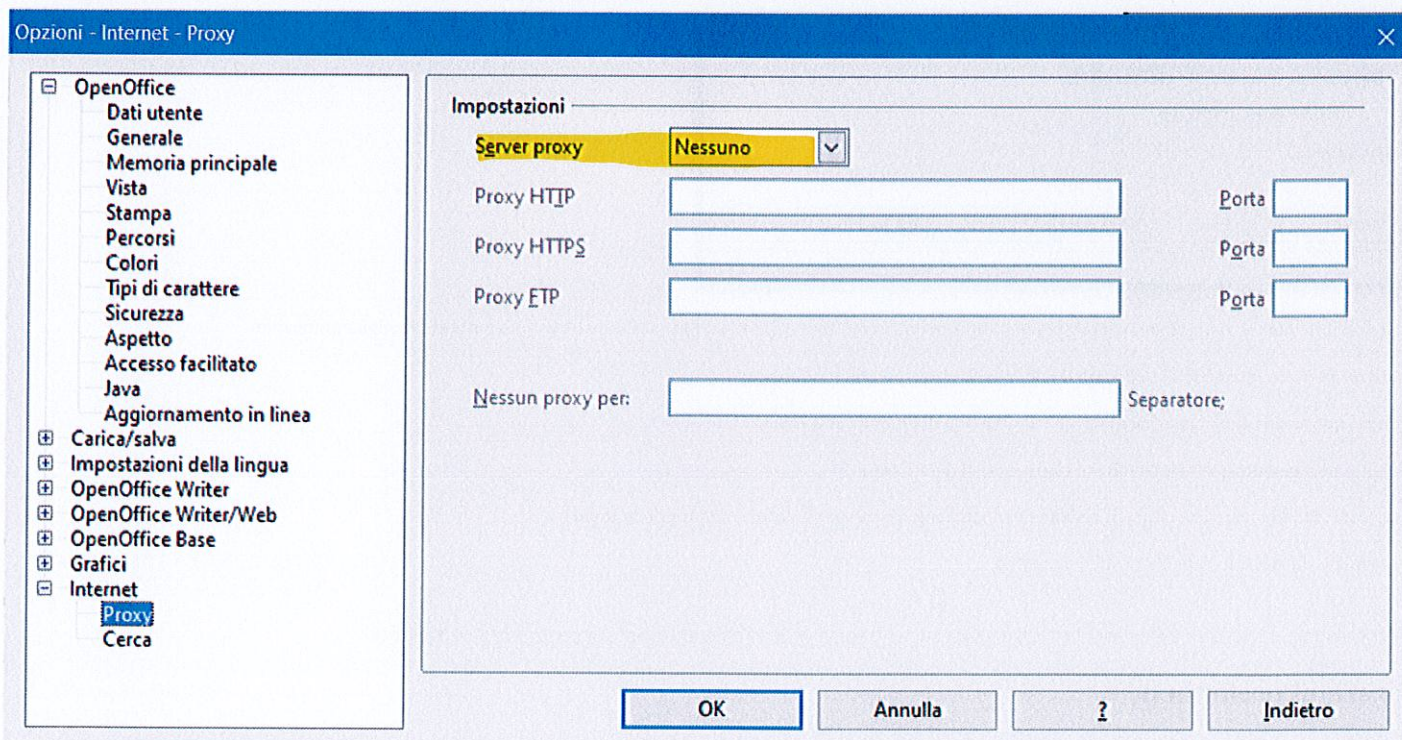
Opzioni - Internet - Proxy

OpenOffice
Dati utente
Generale
Memoria principale
Vista
Stampa
Percorsi
Colori
Tipi di carattere
Sicurezza
Aspetto
Accesso facilitato
Java
Aggiornamento in linea
Carica/salva
Impostazioni della lingua
OpenOffice Writer
OpenOffice Writer/Web
OpenOffice Base
Grafici
Internet
Proxy
Cerca

Impostazioni

Server proxy Nessuno

Proxy HTTP Porta

Proxy HTTPS Porta

Proxy FTP Porta

Nessun proxy per: Separatore;

OK Annulla ? Indietro